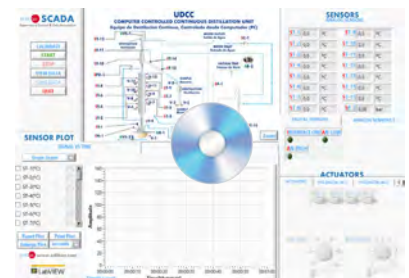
SCADA

UDCC
COMPUTER CONTROLLED CONTINUOUS DISTILLATION UNIT
Equipo de Destilación Continua, Controlado desde Computador (PC)

SENSORS

CALIBRATE
START
STOP
SAVE DATA
QUIT

SENSOR PLOT

ST-1
ST-2
ST-3
ST-4
ST-5
ST-6
ST-7

ACTUATORS

LabVIEW